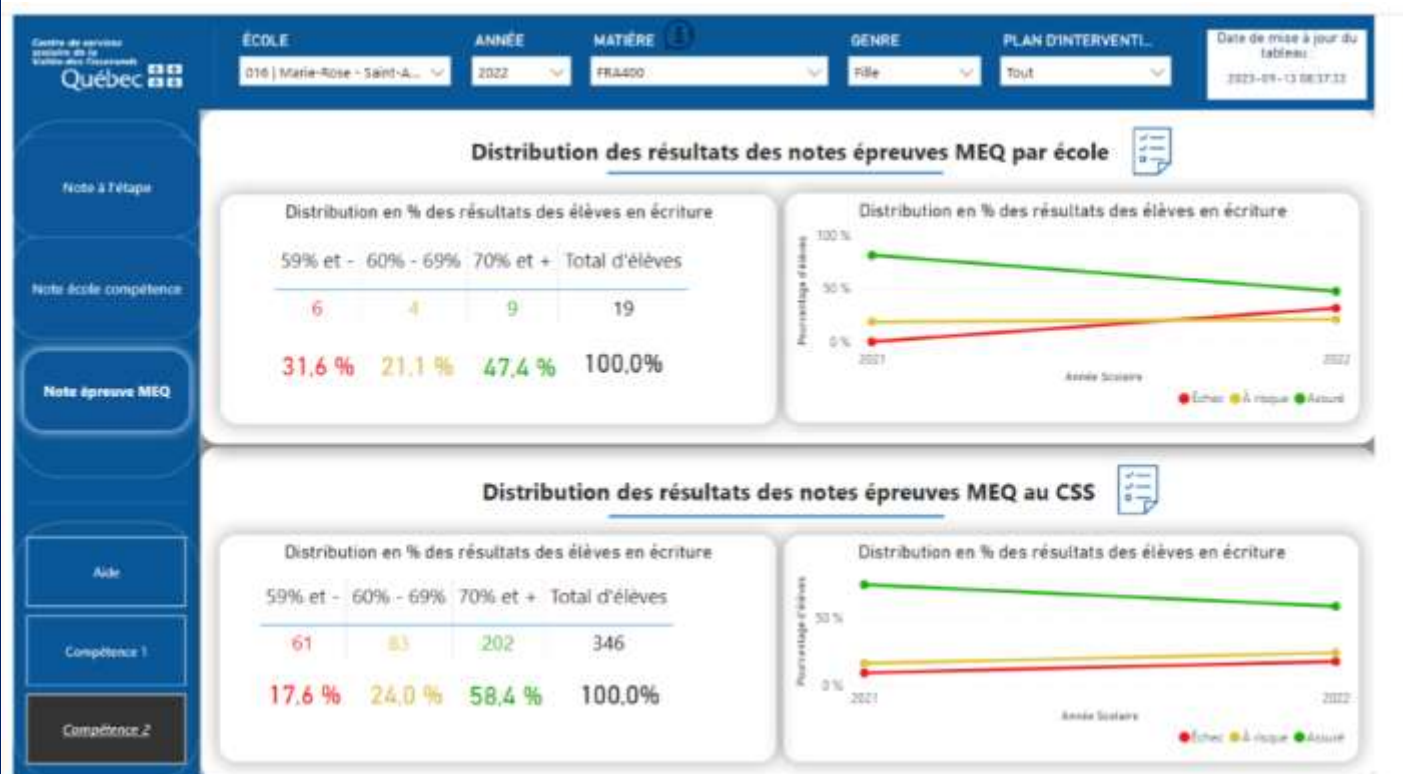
Centre de services scolaire de la Vallée-des-Tisserands Québec

ÉCOLE
016 | Marie-Rose - Saint-A...

ANNÉE
2022

MATIÈRE
FRA400

GENRE
Fille

PLAN D'INTERVENTI...
Tout

Date de mise à jour du tableau :
2023-09-13 08:37:33

Note à l'étape

Note école compétence

Note épreuve MEQ

Aide

Compétence 1

Compétence 2

Distribution des résultats des notes épreuves MEQ par école

Distribution en % des résultats des élèves en écriture

| 59% et - | 60% - 69% | 70% et + | Total d'élèves |
|---|---|---|---|
| 6 | 4 | 9 | 19 |
| 31,6 % | 21,1 % | 47,4 % | 100,0% |

Distribution en % des résultats des élèves en écriture

100 %
50 %
0 %
Pourcentage d'élèves
2021
2022
Année Scolaire
Échec À risque Assuré

Distribution des résultats des notes épreuves MEQ au CSS

Distribution en % des résultats des élèves en écriture

| 59% et - | 60% - 69% | 70% et + | Total d'élèves |
|---|---|---|---|
| 61 | 83 | 202 | 346 |
| 17,6 % | 24,0 % | 58,4 % | 100,0% |

Distribution en % des résultats des élèves en écriture

50 %
0 %
Pourcentage d'élèves
2021
2022
Année Scolaire
Échec À risque Assuré